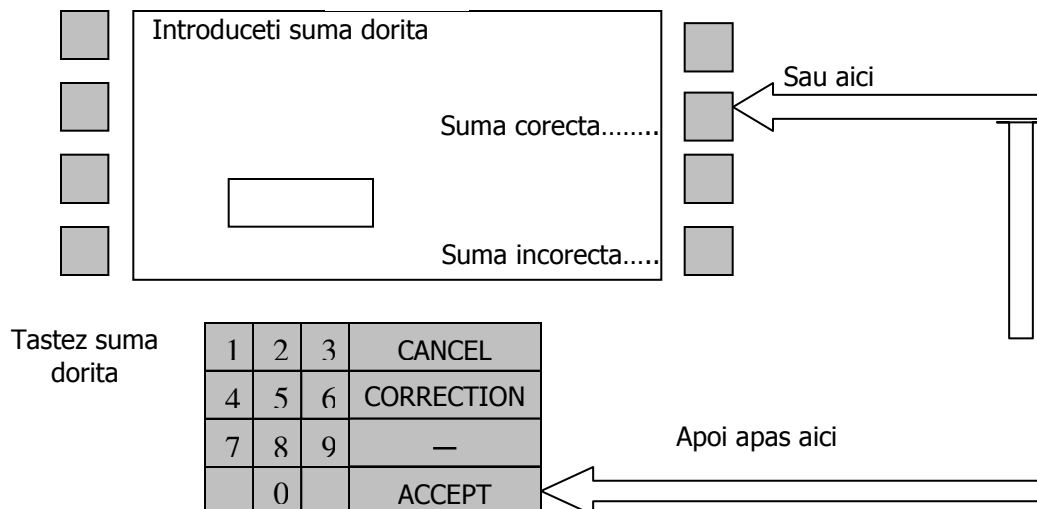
Introduceti suma dorita

Suma corecta……..

Suma incorecta…..

Sau aici

Tastez suma dorita

| 1 | 2 | 3 | CANCEL |
|---|---|---|---|
| 4 | 5 | 6 | CORRECTION |
| 7 | 8 | 9 | — |
|  | 0 |  | ACCEPT |

Apoi apas aici